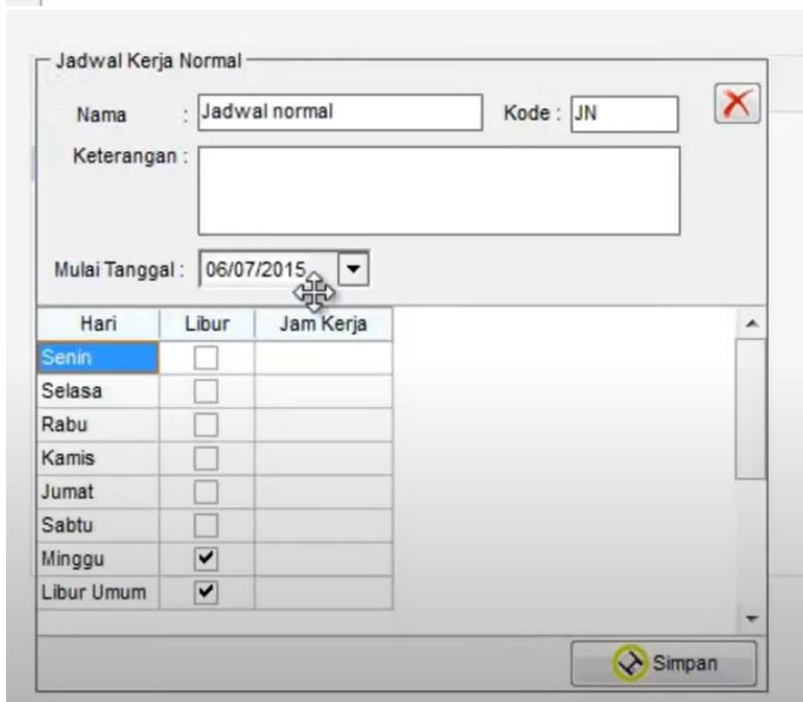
Jadwal Kerja Normal

Nama : Jadwal normal

Kode : JN

Keterangan :

Mulai Tanggal : 06/07/2015

| Hari | Libur | Jam Kerja |
|---|---|---|
| Senin | ☐ | |
| Selasa | ☐ | |
| Rabu | ☐ | |
| Kamis | ☐ | |
| Jumat | ☐ | |
| Sabtu | ☐ | |
| Minggu | ☑ | |
| Libur Umum | ☑ | |

Simpan